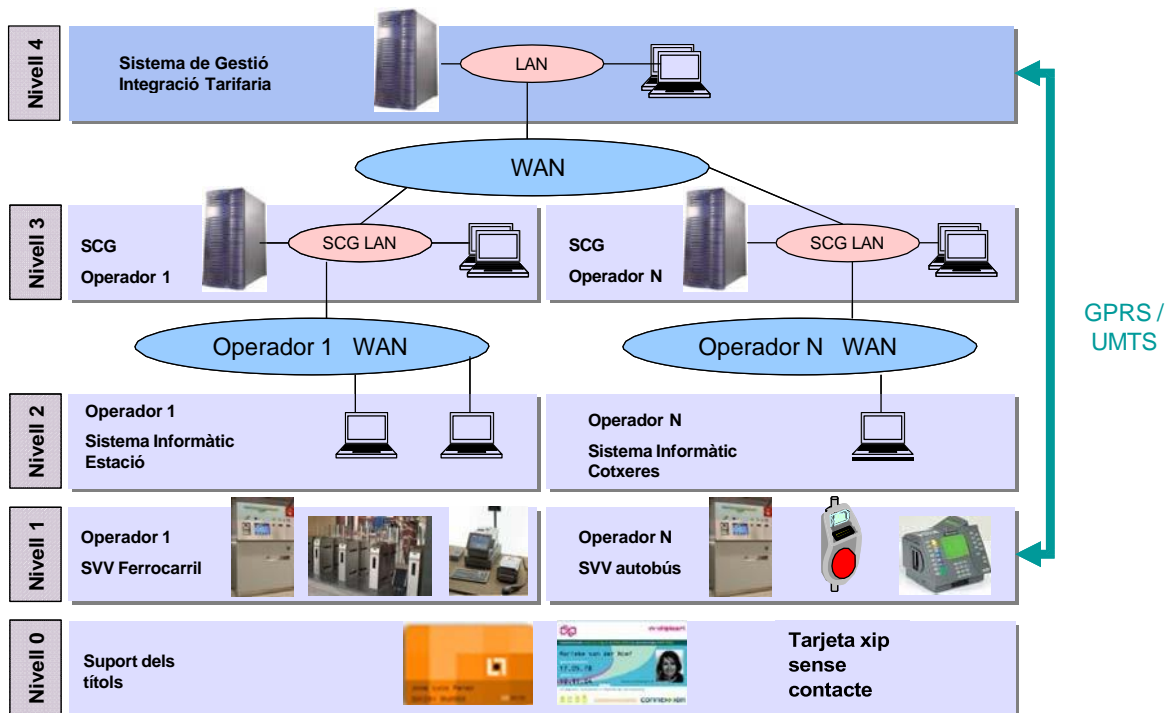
Nivell 4

Sistema de Gestió Integració Tarifaria

LAN

WAN

Nivell 3

SCG Operador 1

SCG LAN

SCG Operador N

SCG LAN

GPRS / UMTS

Operador 1 WAN

Operador N WAN

Nivell 2

Operador 1 Sistema Informàtic Estació

Operador N Sistema Informàtic Cotxeres

Nivell 1

Operador 1 SVV Ferrocarril

Operador N SVV autobús

Nivell 0

Suport dels títols

dip

Tarjeta xip sense contacte